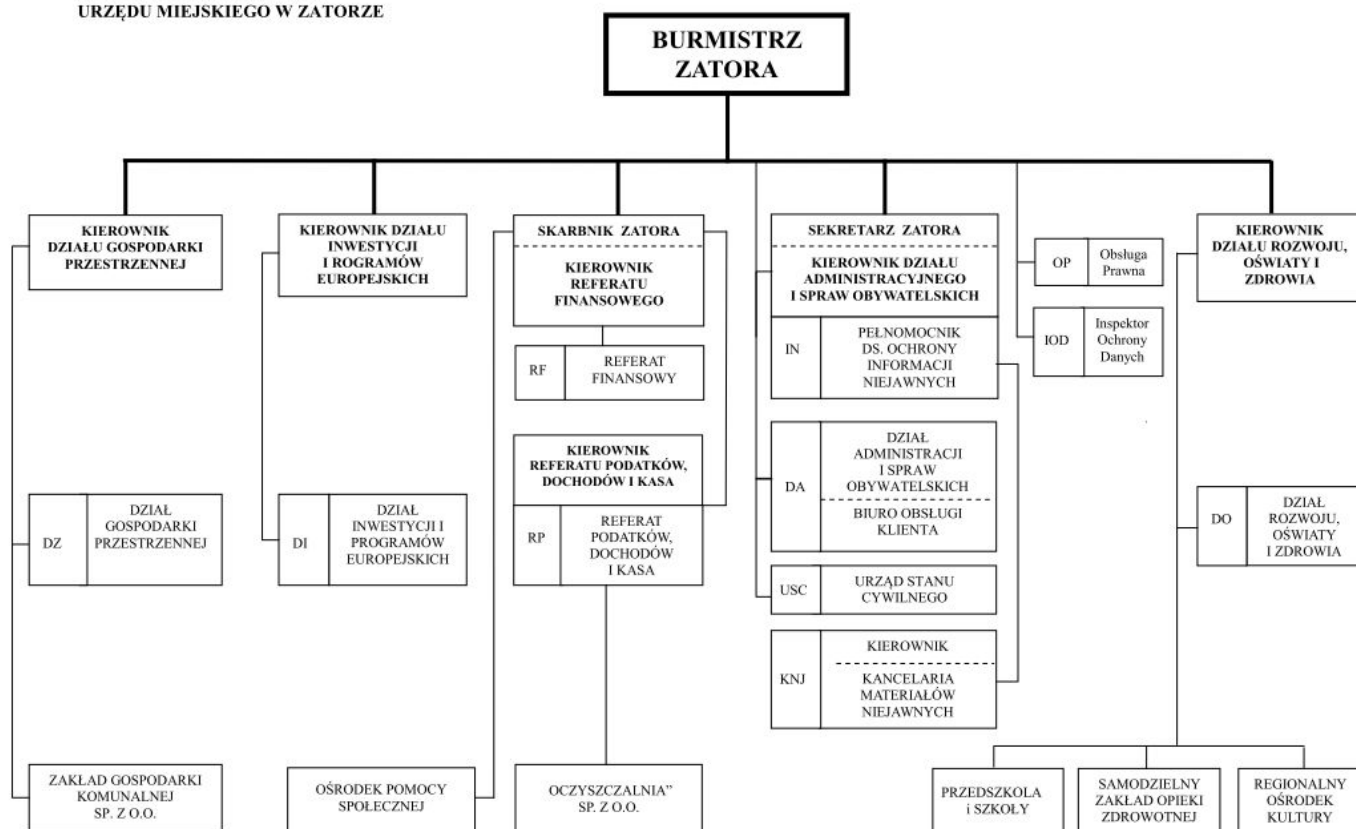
URZĘDU MIEJSKIEGO W ZATORZE

BURMISTRZ ZATORA

KIEROWNIK DZIAŁU GOSPODARKI PRZESTRZENNEJ

DZ | DZIAŁ GOSPODARKI PRZESTRZENNEJ

ZAKŁAD GOSPODARKI KOMUNALNEJ SP. Z O.O.

KIEROWNIK DZIAŁU INWESTYCJI I ROGRAMÓW EUROPEJSKICH

DI | DZIAŁ INWESTYCJI I PROGRAMÓW EUROPEJSKICH

OŚRODEK POMOCY SPOŁECZNEJ

SKARBNIK ZATORA

KIEROWNIK REFERATU FINANSOWEGO

RF | REFERAT FINANSOWY

KIEROWNIK REFERATU PODATKÓW, DOCHODÓW I KASA

RP | REFERAT PODATKÓW, DOCHODÓW I KASA

OCZYSZCZALNIA" SP. Z O.O.

SEKRETARZ ZATORA

KIEROWNIK DZIAŁU ADMINISTRACYJNEGO I SPRAW OBYWATELSKICH

IN | PEŁNOMOCNIK DS. OCHRONY INFORMACJI NIEJAWNYCH

DA | DZIAŁ ADMINISTRACJI I SPRAW OBYWATELSKICH
BIURO OBSŁUGI KLIENTA

USC | URZĄD STANU CYWILNEGO

KNJ | KIEROWNIK
KANCELARIA MATERIAŁÓW NIEJAWNYCH

OP | Obsługa Prawna

IOD | Inspektor Ochrony Danych

KIEROWNIK DZIAŁU ROZWOJU, OŚWIATY I ZDROWIA

DO | DZIAŁ ROZWOJU, OŚWIATY I ZDROWIA

PRZEDSZKOLA i SZKOŁY

SAMODZIELNY ZAKŁAD OPIEKI ZDROWOTNEJ

REGIONALNY OŚRODEK KULTURY